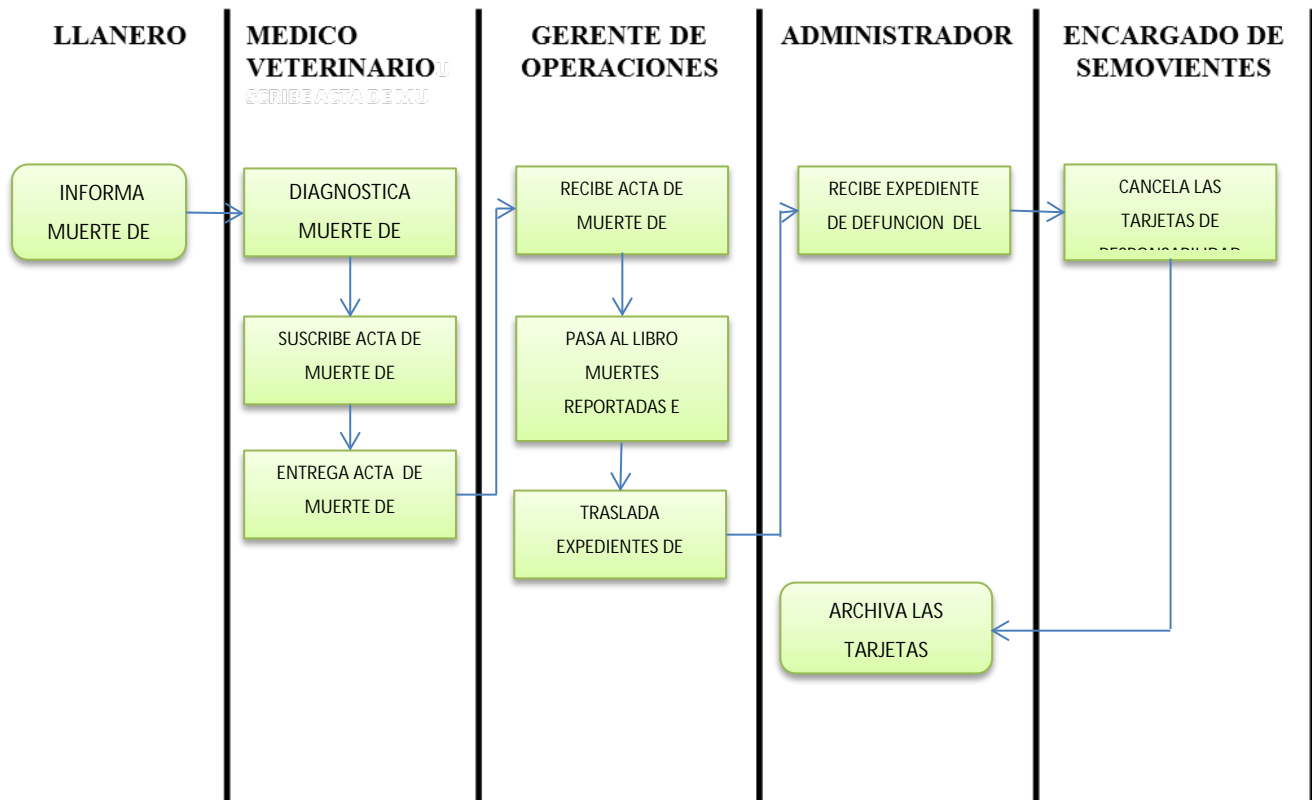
LLANERO

MEDICO VETERINARIO

GERENTE DE OPERACIONES

ADMINISTRADOR

ENCARGADO DE SEMOVIENTES

INFORMA MUERTE DE

DIAGNOSTICA MUERTE DE

RECIBE ACTA DE MUERTE DE

RECIBE EXPEDIENTE DE DEFUNCION DEL

CANCELA LAS TARJETAS DE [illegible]

SUSCRIBE ACTA DE MUERTE DE

PASA AL LIBRO MUERTES REPORTADAS E

ENTREGA ACTA DE MUERTE DE

TRASLADA EXPEDIENTES DE

ARCHIVA LAS TARJETAS